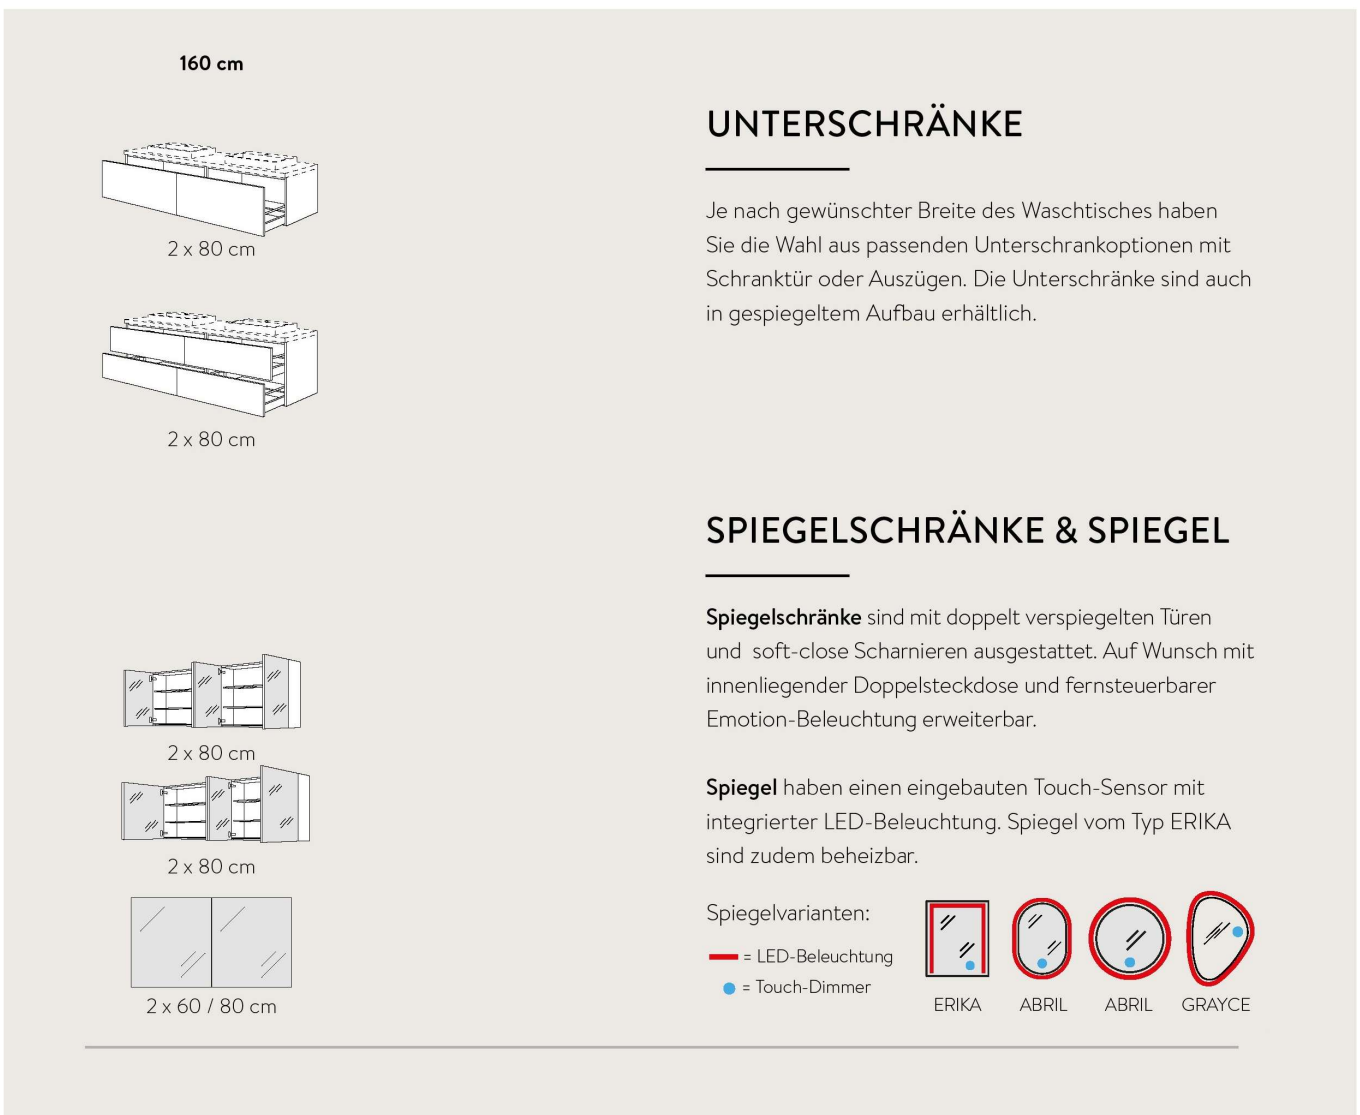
160 cm

2 x 80 cm

2 x 80 cm

2 x 80 cm

2 x 80 cm

2 x 60 / 80 cm

UNTERSCHRÄNKE

Je nach gewünschter Breite des Waschtisches haben Sie die Wahl aus passenden Unterschrankoptionen mit Schranktür oder Auszügen. Die Unterschränke sind auch in gespiegeltem Aufbau erhältlich.

SPIEGELSCHRÄNKE & SPIEGEL

**Spiegelschränke** sind mit doppelt verspiegelten Türen und soft-close Scharnieren ausgestattet. Auf Wunsch mit innenliegender Doppelsteckdose und fernsteuerbarer Emotion-Beleuchtung erweiterbar.

**Spiegel** haben einen eingebauten Touch-Sensor mit integrierter LED-Beleuchtung. Spiegel vom Typ ERIKA sind zudem beheizbar.

Spiegelvarianten:

= LED-Beleuchtung

= Touch-Dimmer

ERIKA ABRIL ABRIL GRAYCE